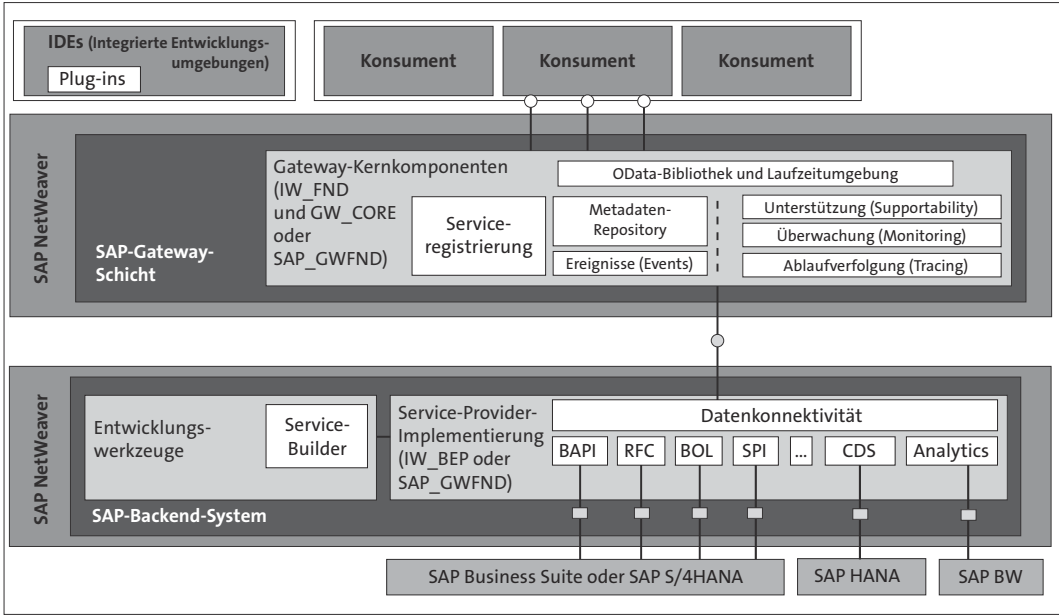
IDEs (Integrierte Entwicklungsumgebungen)
Plug-ins

Konsument
Konsument
Konsument

SAP NetWeaver
SAP-Gateway-Schicht

Gateway-Kernkomponenten (IW_FND und GW_CORE oder SAP_GWFND)

OData-Bibliothek und Laufzeitumgebung

Service-registrierung

Metadaten-Repository

Ereignisse (Events)

Unterstützung (Supportability)
Überwachung (Monitoring)
Ablaufverfolgung (Tracing)

SAP NetWeaver
SAP-Backend-System

Entwicklungswerkzeuge

Service-Builder

Service-Provider-Implementierung (IW_BEP oder SAP_GWFND)

Datenkonnektivität

BAPI
RFC
BOL
SPI
...
CDS
Analytics

SAP Business Suite oder SAP S/4HANA
SAP HANA
SAP BW